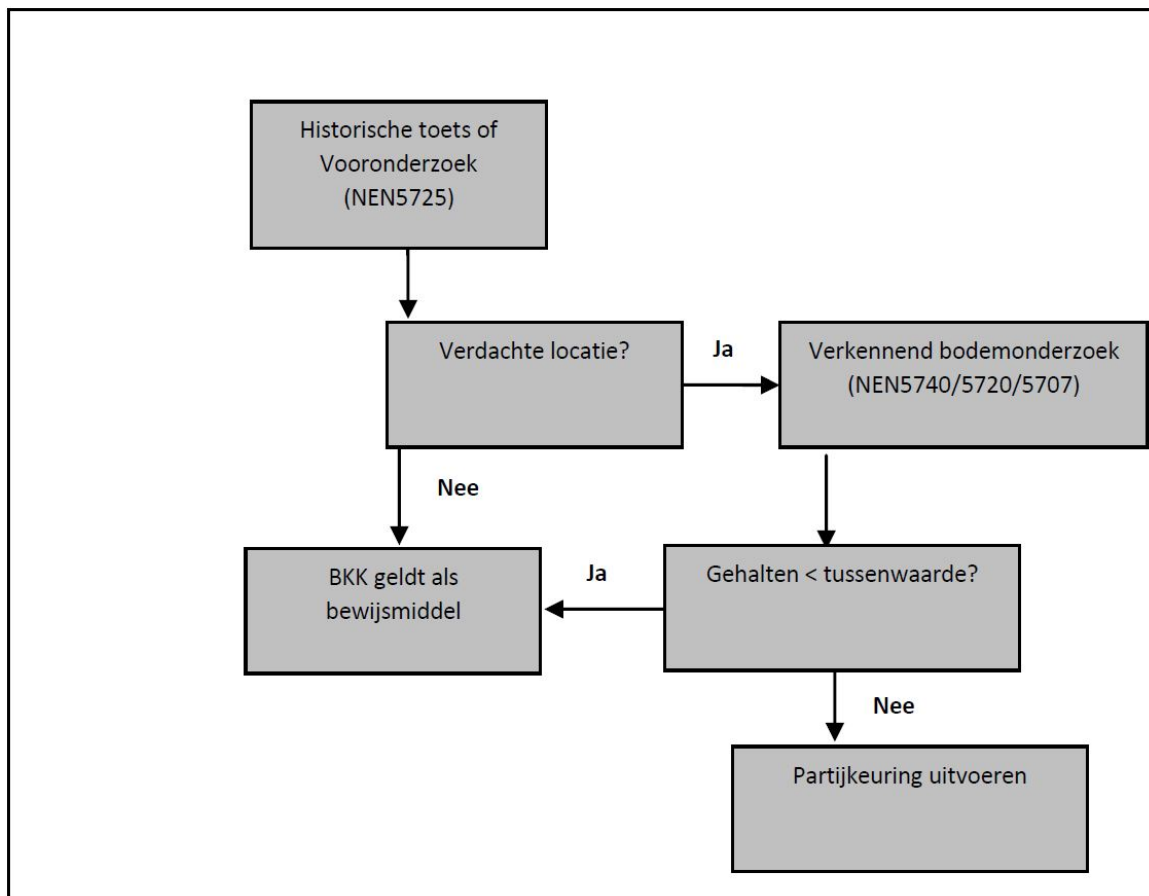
Historische toets of Vooronderzoek (NEN5725)

Verdachte locatie?

Ja

Verkennend bodemonderzoek (NEN5740/5720/5707)

Nee

BKK geldt als bewijsmiddel

Ja

Gehalten < tussenwaarde?

Nee

Partijkeuring uitvoeren